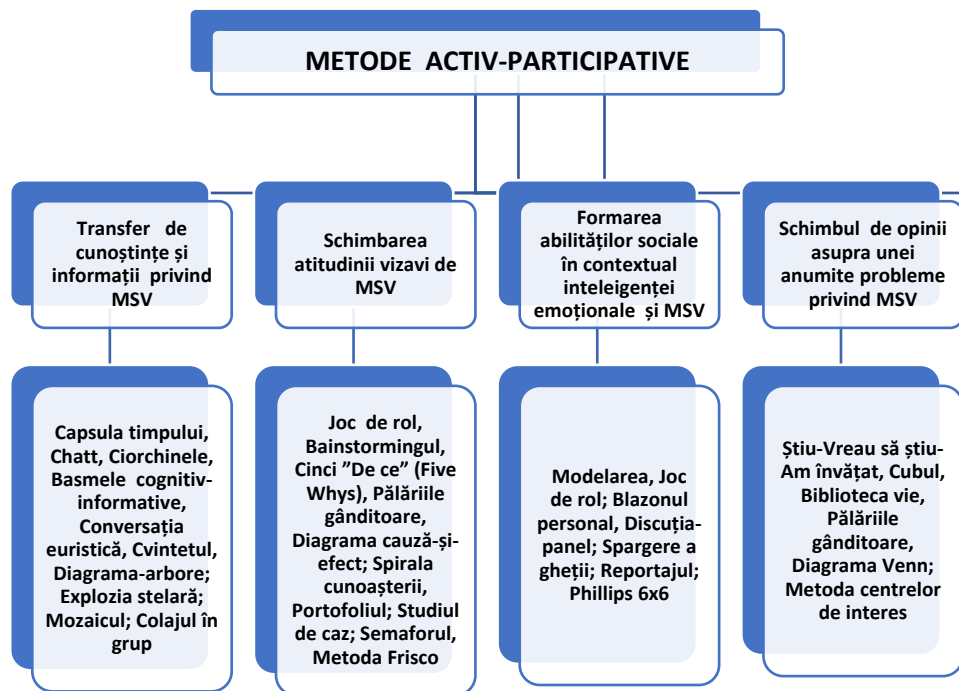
METODE ACTIV-PARTICIPATIVE

Transfer de cunoștințe și informații privind MSV

Schimbarea atitudinii vizavi de MSV

Formarea abilităților sociale în contextual inteleigenței emoționale și MSV

Schimbul de opinii asupra unei anumite probleme privind MSV

Capsula timpului, Chatt, Ciorchinele, Basmele cognitiv-informative, Conversația euristică, Cvintetul, Diagrama-arbore; Explozia stelară; Mozaicul; Colajul în grup

Joc de rol, Bainstormingul, Cinci ”De ce” (Five Whys), Pălăriile gânditoare, Diagrama cauză-și-efect; Spirala cunoașterii, Portofoliul; Studiul de caz; Semaforul, Metoda Frisco

Modelarea, Joc de rol; Blazonul personal, Discuția-panel; Spargere a gheții; Reportajul; Phillips 6x6

Știu-Vreau să știu-Am învățat, Cubul, Biblioteca vie, Pălăriile gânditoare, Diagrama Venn; Metoda centrelor de interes